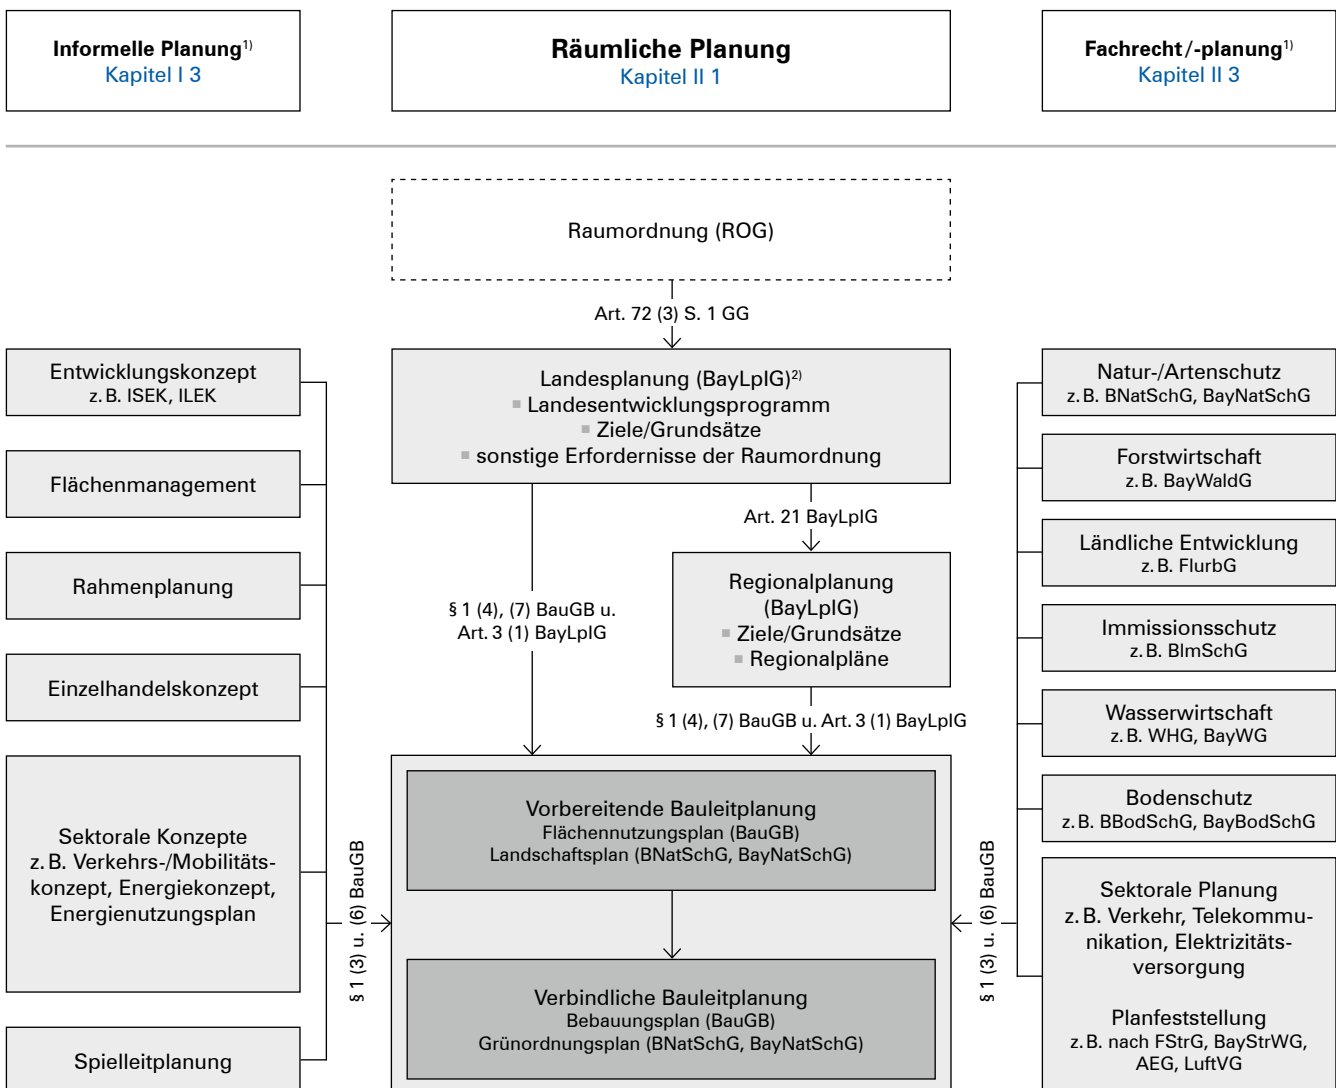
**Informelle Planung**$^{1)}$
Kapitel I 3

**Räumliche Planung**
Kapitel II 1

**Fachrecht/-planung**$^{1)}$
Kapitel II 3

Raumordnung (ROG)

Art. 72 (3) S. 1 GG

Landesplanung (BayLplG)$^{2)}$
Landesentwicklungsprogramm
Ziele/Grundsätze
sonstige Erfordernisse der Raumordnung

Art. 21 BayLplG

Regionalplanung (BayLplG)
Ziele/Grundsätze
Regionalpläne

§ 1 (4), (7) BauGB u. Art. 3 (1) BayLplG

§ 1 (4), (7) BauGB u. Art. 3 (1) BayLplG

Vorbereitende Bauleitplanung
Flächennutzungsplan (BauGB)
Landschaftsplan (BNatSchG, BayNatSchG)

Verbindliche Bauleitplanung
Bebauungsplan (BauGB)
Grünordnungsplan (BNatSchG, BayNatSchG)

Entwicklungskonzept
z. B. ISEK, ILEK

Flächenmanagement

Rahmenplanung

Einzelhandelskonzept

Sektorale Konzepte
z. B. Verkehrs-/Mobilitätskonzept, Energiekonzept, Energienutzungsplan

Spielleitplanung

§ 1 (3) u. (6) BauGB

§ 1 (3) u. (6) BauGB

Natur-/Artenschutz
z. B. BNatSchG, BayNatSchG

Forstwirtschaft
z. B. BayWaldG

Ländliche Entwicklung
z. B. FlurbG

Immissionsschutz
z. B. BImSchG

Wasserwirtschaft
z. B. WHG, BayWG

Bodenschutz
z. B. BBodSchG, BayBodSchG

Sektorale Planung
z. B. Verkehr, Telekommunikation, Elektrizitätsversorgung

Planfeststellung
z. B. nach FStrG, BayStrWG, AEG, LuftVG